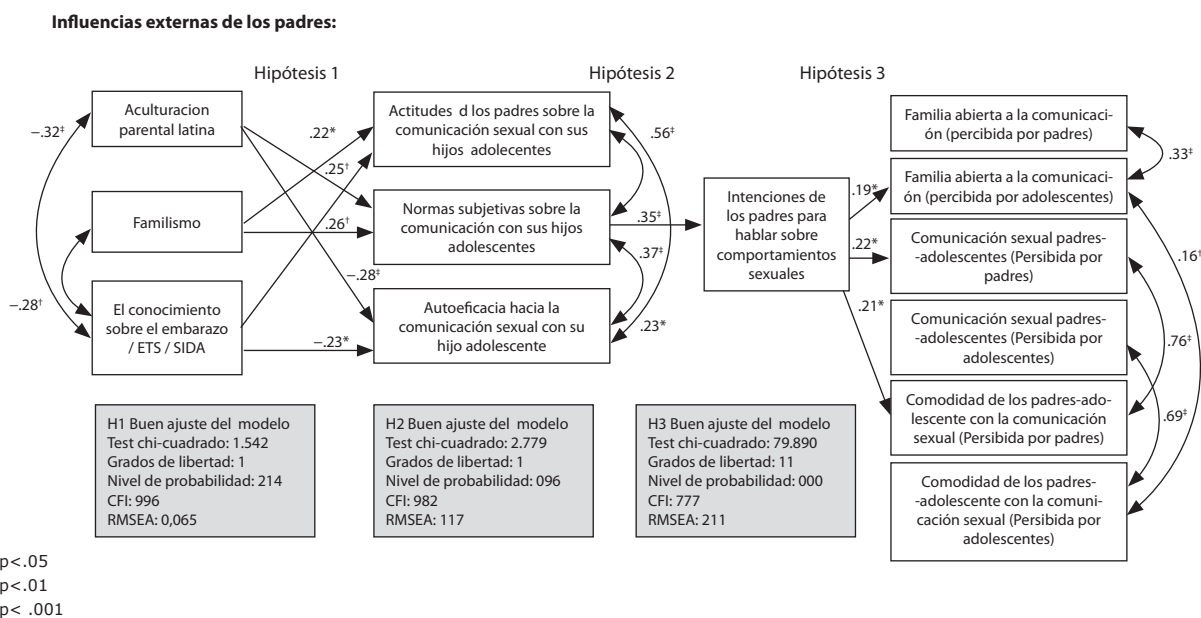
**Influencias externas de los padres:**

Hipótesis 1

Hipótesis 2

Hipótesis 3

Aculturacion parental latina

Familismo

El conocimiento sobre el embarazo / ETS / SIDA

−.32‡

−.28†

.22*

.25†

.26†

−.28‡

−.23*

Actitudes d los padres sobre la comunicación sexual con sus hijos adolecentes

Normas subjetivas sobre la comunicación con sus hijos adolescentes

Autoeficacia hacia la comunicación sexual con su hijo adolescente

.56‡

.35‡

.37‡

.23*

Intenciones de los padres para hablar sobre comportamientos sexuales

.19*

.22*

.21*

Familia abierta a la comunicación (percibida por padres)

Familia abierta a la comunicación (percibida por adolescentes)

Comunicación sexual padres-adolescentes (Persibida por padres)

Comunicación sexual padres-adolescentes (Persibida por adolescentes)

Comodidad de los padres-adolescente con la comunicación sexual (Persibida por padres)

Comodidad de los padres-adolescente con la comunicación sexual (Persibida por adolescentes)

.33‡

.16†

.76‡

.69‡

H1 Buen ajuste del modelo
Test chi-cuadrado: 1.542
Grados de libertad: 1
Nivel de probabilidad: 214
CFI: 996
RMSEA: 0,065

H2 Buen ajuste del modelo
Test chi-cuadrado: 2.779
Grados de libertad: 1
Nivel de probabilidad: 096
CFI: 982
RMSEA: 117

H3 Buen ajuste del modelo
Test chi-cuadrado: 79.890
Grados de libertad: 11
Nivel de probabilidad: 000
CFI: 777
RMSEA: 211

p<.05
p<.01
p< .001